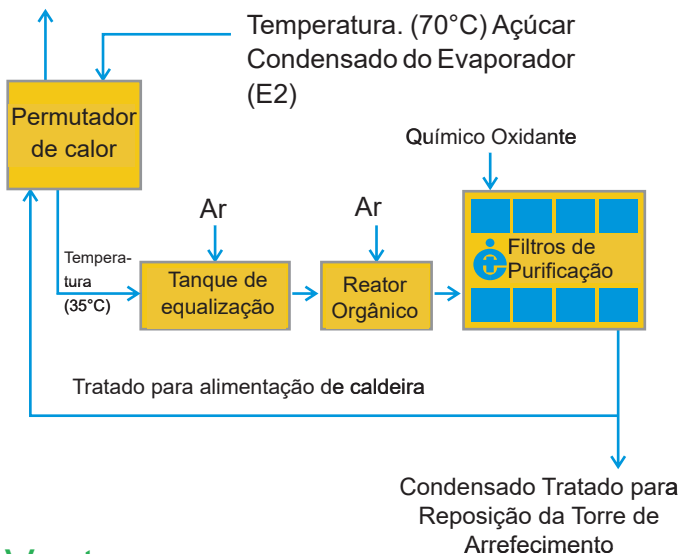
Temperatura. (70°C) Açúcar Condensado do Evaporador (E2)

Permutador de calor

Químico Oxidante

Ar

Ar

Temperatura (35°C)

Tanque de equalização

Reator Orgânico

Filtros de Purificação

Tratado para alimentação de caldeira

Condensado Tratado para Reposição da Torre de Arrefecimento